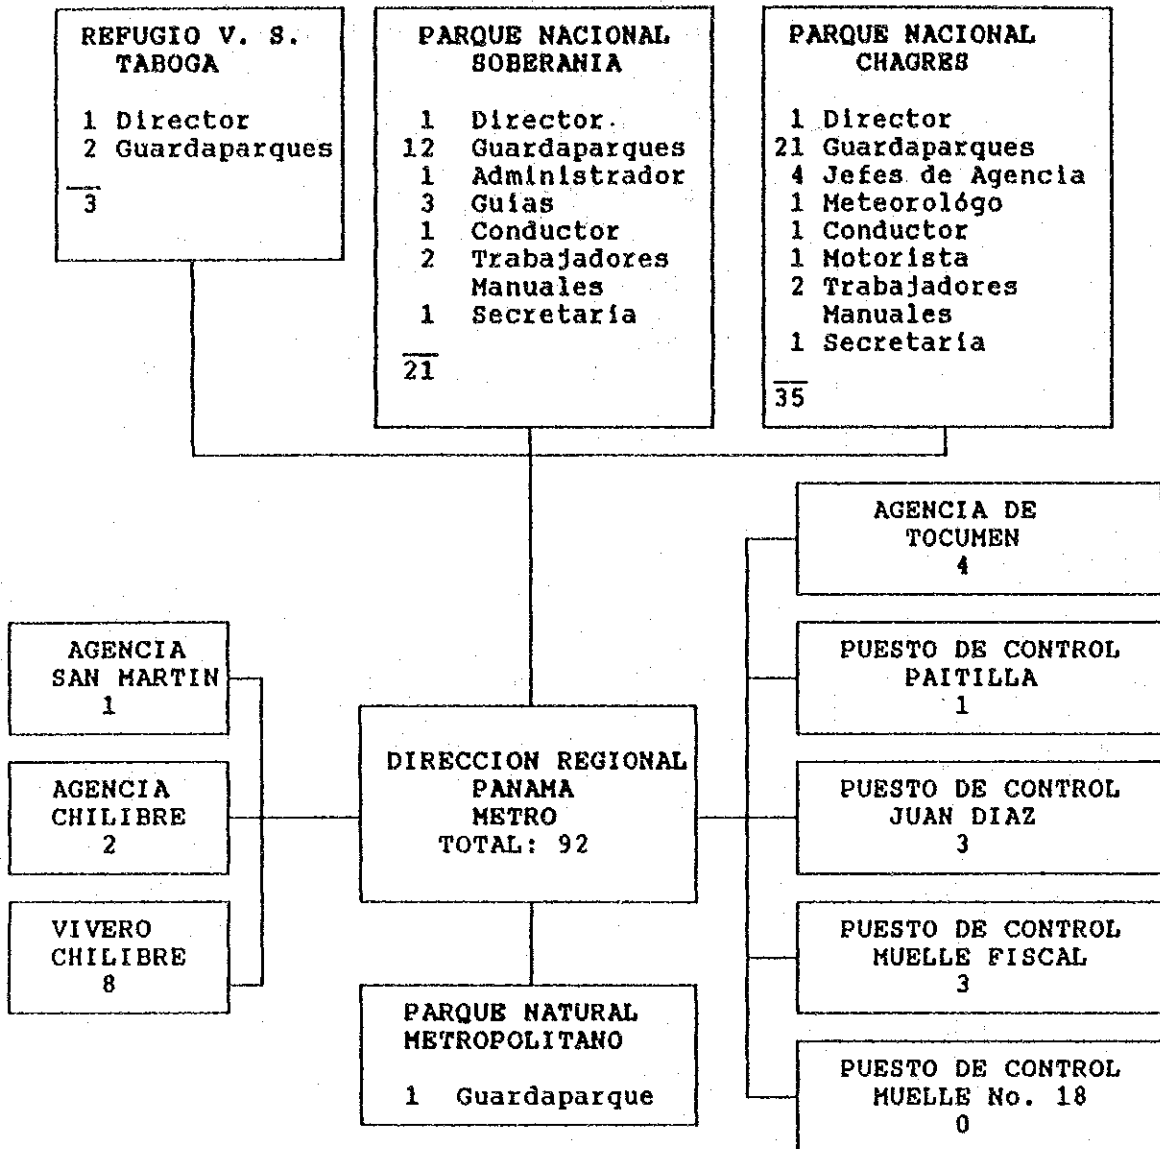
REFUGIO V. S. TABOGA

1 Director
2 Guardaparques

3

PARQUE NACIONAL SOBERANIA

1 Director
12 Guardaparques
1 Administrador
3 Guias
1 Conductor
2 Trabajadores Manuales
1 Secretaría

21

PARQUE NACIONAL CHAGRES

1 Director
21 Guardaparques
4 Jefes de Agencia
1 Meteorológo
1 Conductor
1 Motorista
2 Trabajadores Manuales
1 Secretaría

35

AGENCIA DE TOCUMEN
4

AGENCIA SAN MARTIN
1

PUESTO DE CONTROL PAITILLA
1

DIRECCION REGIONAL PANAMA METRO
TOTAL: 92

AGENCIA CHILIBRE
2

PUESTO DE CONTROL JUAN DIAZ
3

VIVERO CHILIBRE
8

PUESTO DE CONTROL MUELLE FISCAL
3

PARQUE NATURAL METROPOLITANO

1 Guardaparque

PUESTO DE CONTROL MUELLE No. 18
0